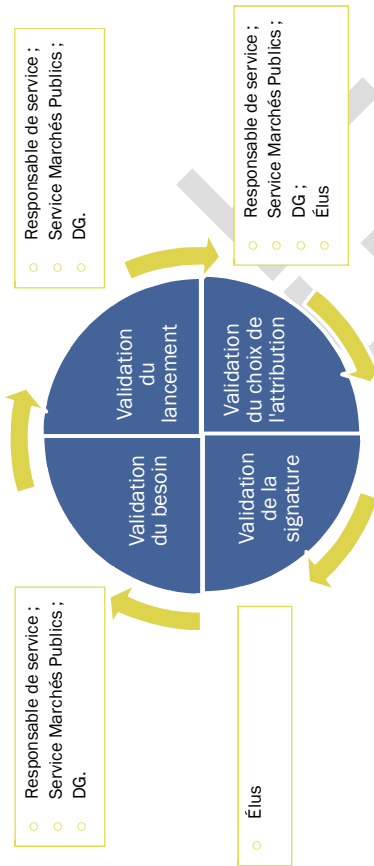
Responsable de service ;
Service Marchés Publics ;
DG.

Responsable de service ;
Service Marchés Publics ;
DG ;
Élus

Validation du lancement

Validation du choix de l'attribution

Validation du besoin

Validation de la signature

Responsable de service ;
Service Marchés Publics ;
DG.

Élus